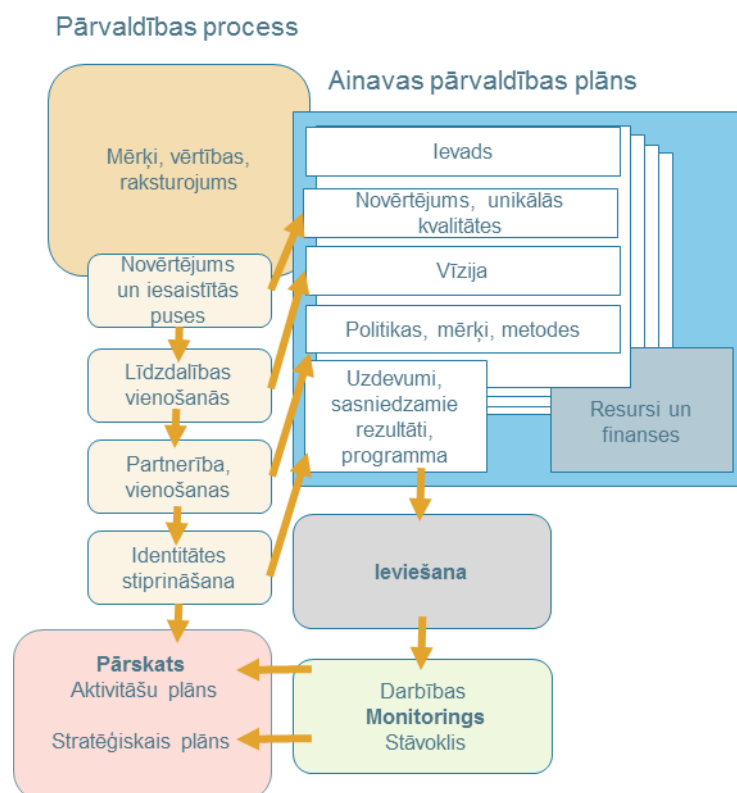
Pārvaldības process

Ainavas pārvaldības plāns

Mērķi, vērtības, raksturojums

Novērtējums un iesaistītās puses

Līdzdalības vienošanās

Partnerība, vienošanas

Identitātes stiprināšana

Ievads

Novērtējums, unikālās kvalitātes

Vīzija

Politikas, mērķi, metodes

Uzdevumi, sasniedzamie rezultāti, programma

Resursi un finanses

Ieviešana

Pārskats
Aktivitāšu plāns

Stratēģiskais plāns

Darbības
Monitorings
Stāvoklis